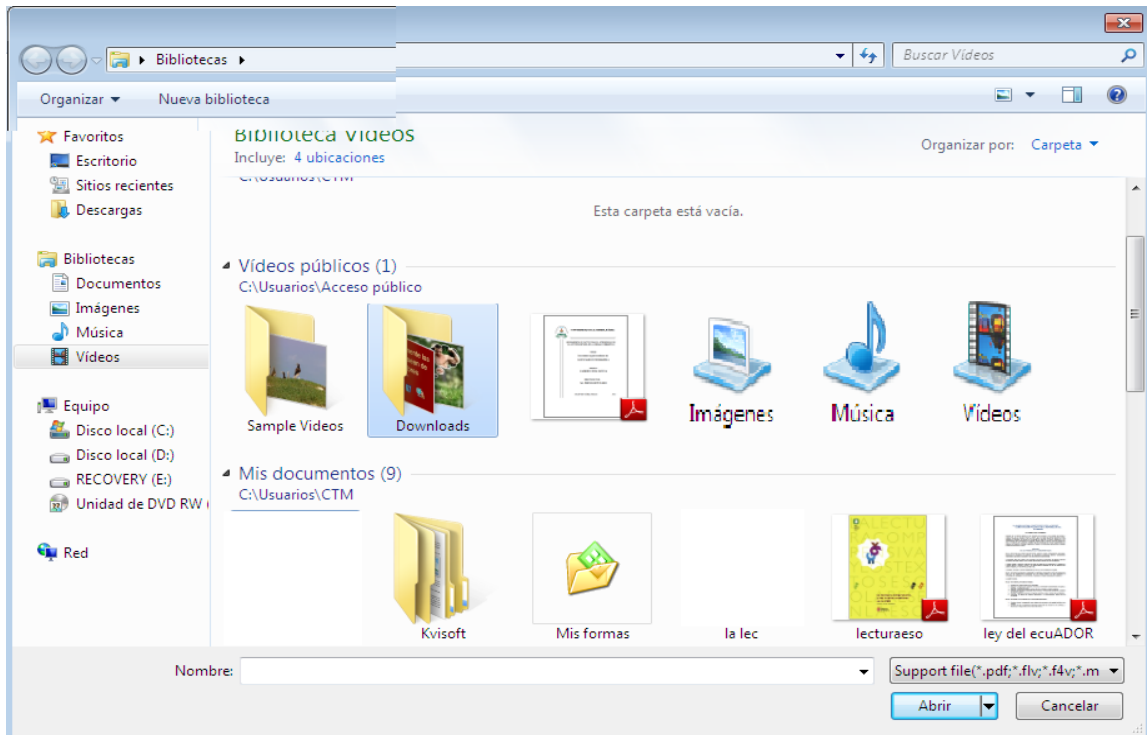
Bibliotecas ▸

Buscar Vídeos

Organizar ▾ Nueva biblioteca

Favoritos
Escritorio
Sitios recientes
Descargas

Bibliotecas
Documentos
Imágenes
Música
Vídeos

Equipo
Disco local (C:)
Disco local (D:)
RECOVERY (E:)
Unidad de DVD RW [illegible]

Red

Biblioteca Vídeos
Incluye: 4 ubicaciones

Organizar por: Carpeta ▾

C:\Usuarios\CTM

Esta carpeta está vacía.

Vídeos públicos (1)
C:\Usuarios\Acceso público

Sample Videos
Downloads
Imágenes
Música
Vídeos

Mis documentos (9)
C:\Usuarios\CTM

Kvisoft
Mis formas
la lec
lecturaeso
ley del ecuADOR

Nombre:
Support file(*.pdf;*.flv;*.f4v;*.m
Abrir
Cancelar